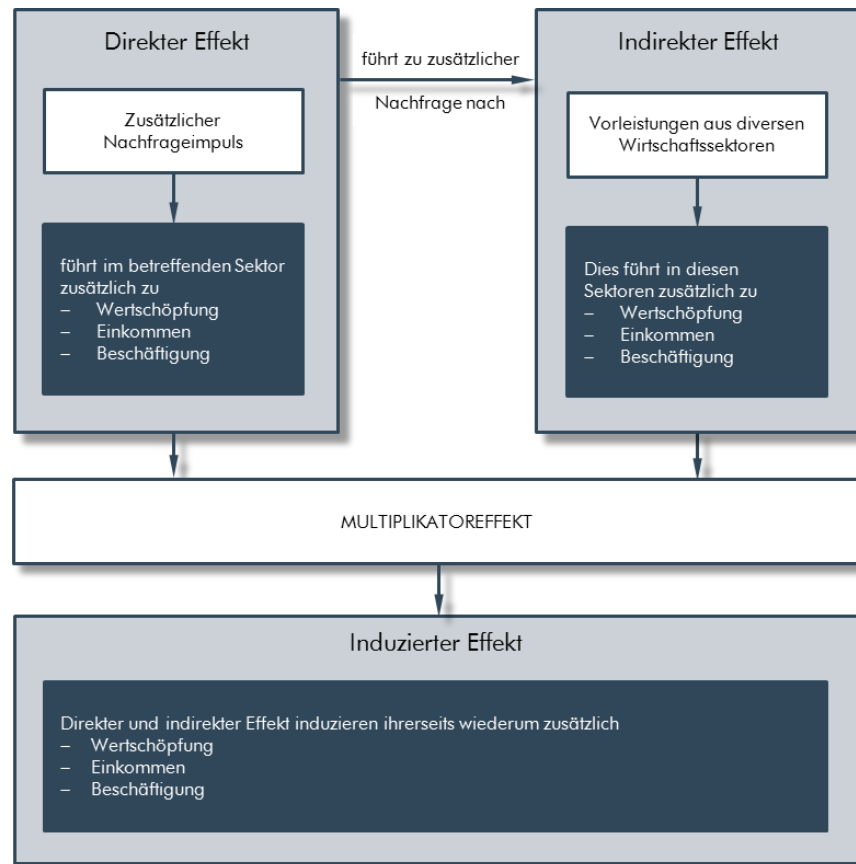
Direkter Effekt

Zusätzlicher Nachfrageimpuls

führt im betreffenden Sektor zusätzlich zu
– Wertschöpfung
– Einkommen
– Beschäftigung

führt zu zusätzlicher

Nachfrage nach

Indirekter Effekt

Vorleistungen aus diversen Wirtschaftssektoren

Dies führt in diesen Sektoren zusätzlich zu
– Wertschöpfung
– Einkommen
– Beschäftigung

MULTIPLIKATOREFFEKT

Induzierter Effekt

Direkter und indirekter Effekt induzieren ihrerseits wiederum zusätzlich
– Wertschöpfung
– Einkommen
– Beschäftigung